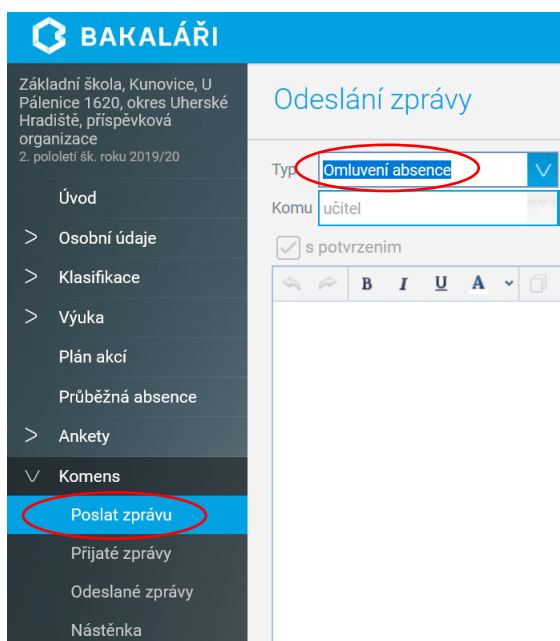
BAKALÁŘI

Základní škola, Kunovice, U Pálenice 1620, okres Uherské Hradiště, příspěvková organizace
2. pololetí šk. roku 2019/20

Úvod
> Osobní údaje
> Klasifikace
> Výuka
Plán akcí
Průběžná absence
> Ankety
∨ Komens
Poslat zprávu
Přijaté zprávy
Odeslané zprávy
Nástěnka

Odeslání zprávy

Typ Omluvení absence
Komu učitel
s potvrzením

B I U A